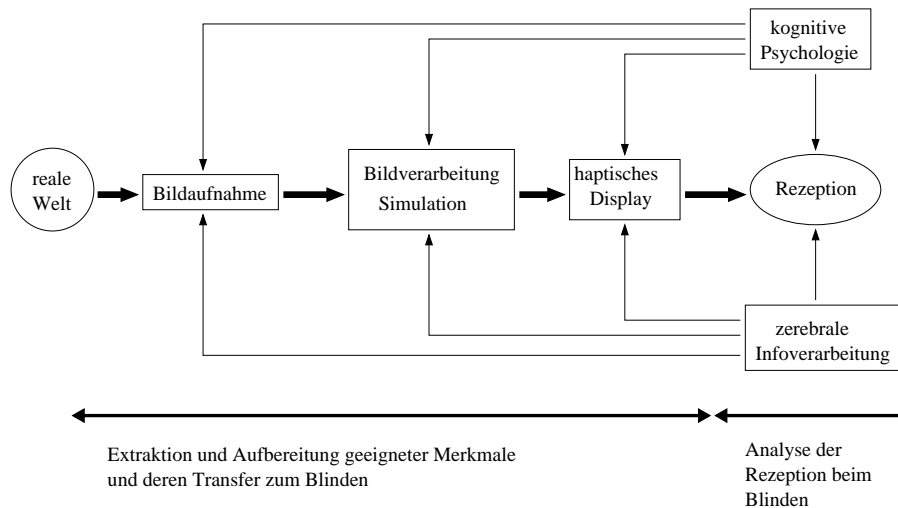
kognitive Psychologie

reale Welt

Bildaufnahme

Bildverarbeitung Simulation

haptisches Display

Rezeption

zerebrale Infoverarbeitung

Extraktion und Aufbereitung geeigneter Merkmale und deren Transfer zum Blinden

Analyse der Rezeption beim Blinden